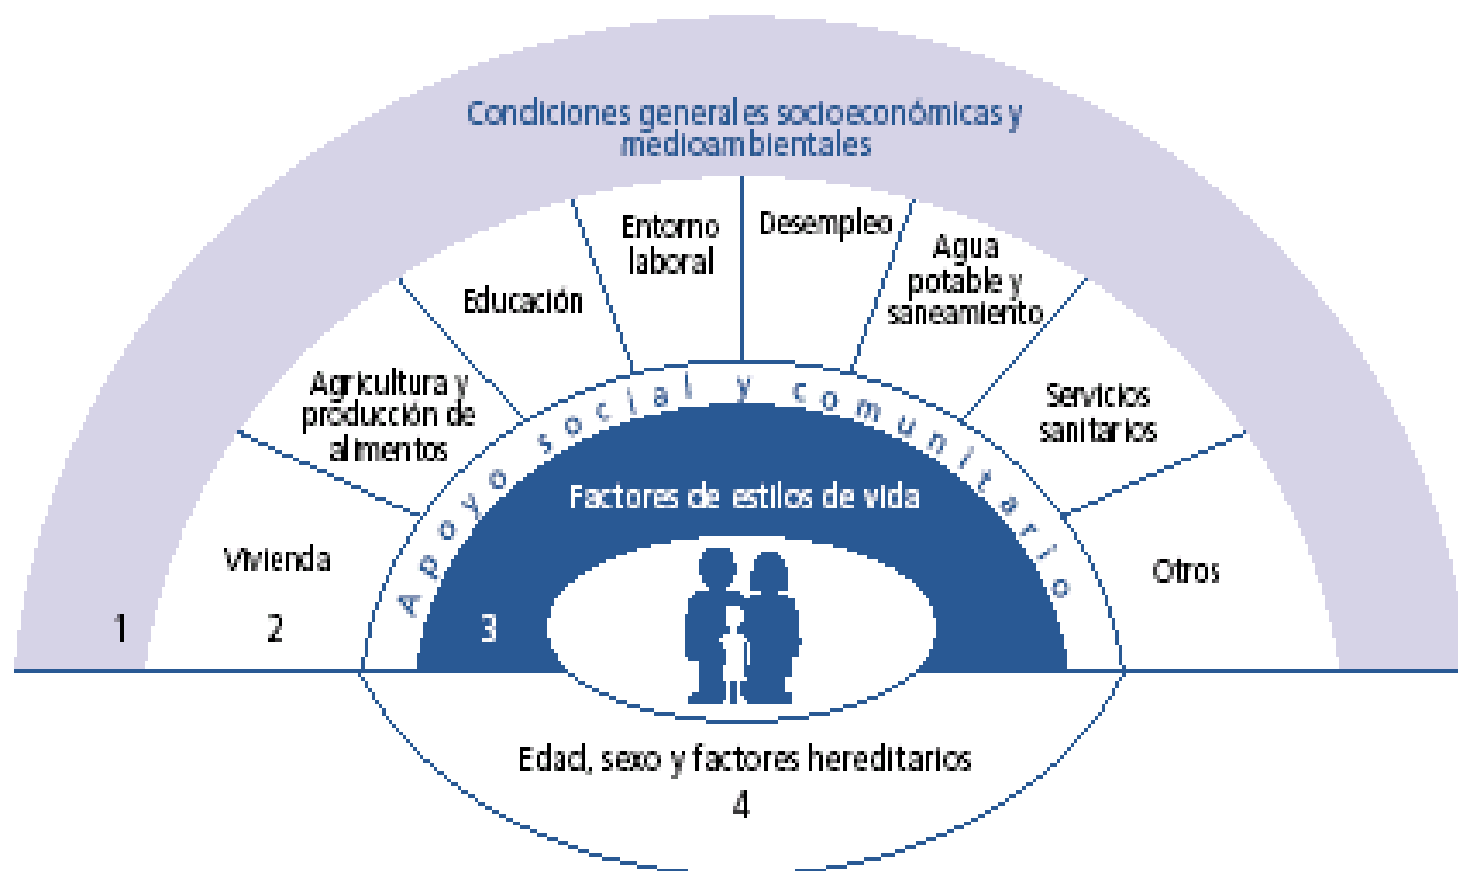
Condiciones generales socioeconómicas y medioambientales

Entorno laboral

Desempleo

Educación

Agua potable y saneamiento

Agricultura y producción de alimentos

Servicios sanitarios

Apoyo social y comunitario

Factores de estilos de vida

Vivienda

Otros

1

2

3

Edad, sexo y factores hereditarios

4